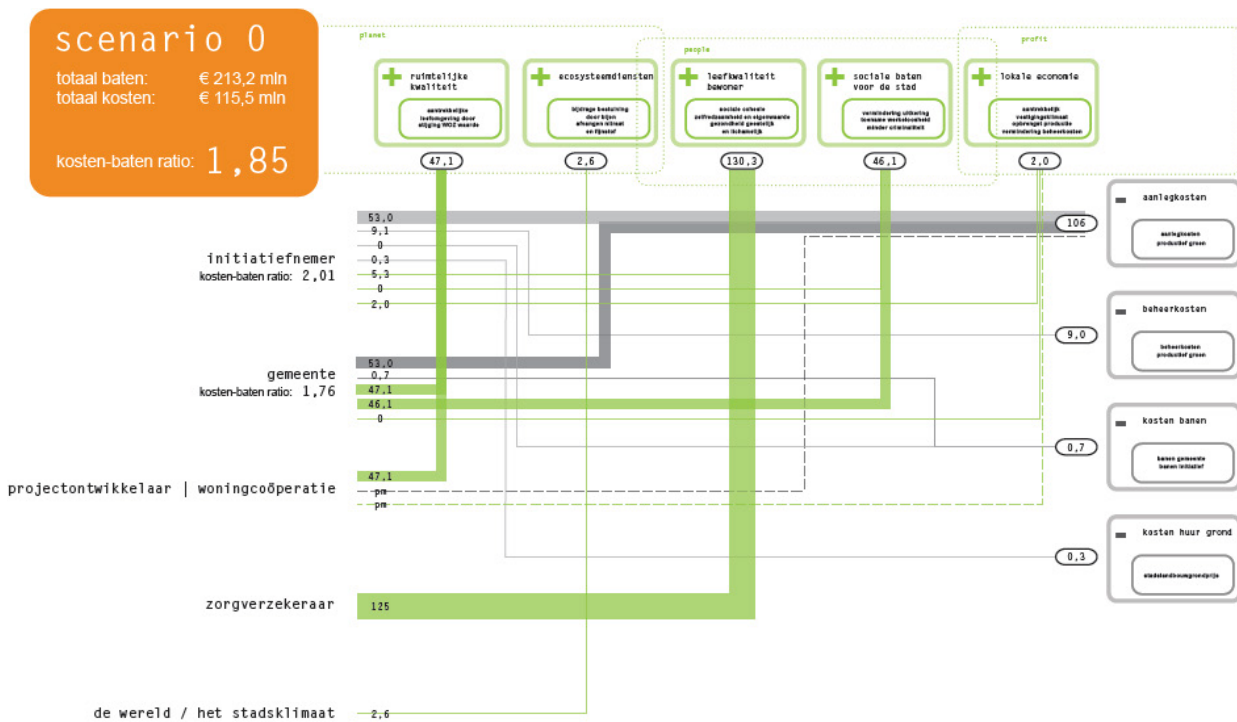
scenario 0

totaal baten: € 213,2 mln
totaal kosten: € 115,5 mln

kosten-baten ratio: 1,85

planet

people

profit

ruimtelijke kwaliteit

aantrekkelijke leefomgeving door stijging WOZ waarde

47,1

ecosysteemdiensten

bijdrage bestuiving door bijen afvangen nitraat en fijnstof

2,6

leefkwaliteit bewoner

sociale cohesie zelfredzaamheid en eigenwaarde gezondheid geestelijk en lichamelijk

130,3

sociale baten voor de stad

vermindering uitkering toename werkgelegenheid minder criminaliteit

46,1

lokale economie

aantrekkelijk vestigingsklimaat opbrengst productie vermindering beheerkosten

2,0

aanlegkosten

aanlegkosten productief groen

106

beheerkosten

beheerkosten productief groen

9,0

kosten banen

banen gemeente banen initiatief

0,7

kosten huur grond

stadslandbouwgrondprijs

0,3

initiatiefnemer
kosten-baten ratio: 2,01

53,0
9,1
0
0,3
5,3
0
2,0

gemeente
kosten-baten ratio: 1,76

53,0
0,7
47,1
46,1
0

projectontwikkelaar | woningcoöperatie

47,1
pm
pm

zorgverzekeraar

125

de wereld / het stadsklimaat

2,6